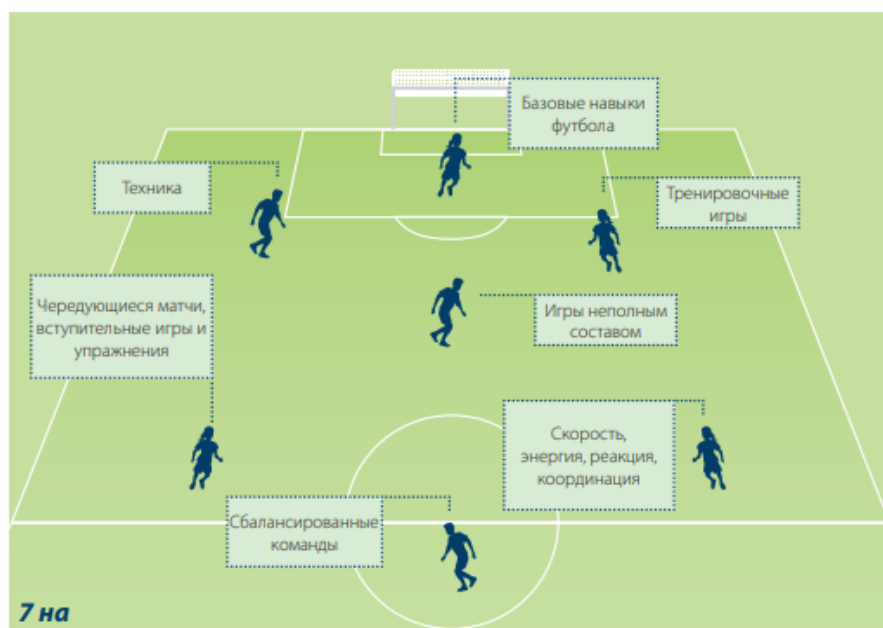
Базовые навыки футбола

Техника

Тренировочные игры

Чередующиеся матчи, вступительные игры и упражнения

Игры неполным составом

Скорость, энергия, реакция, координация

Сбалансированные команды

7 на